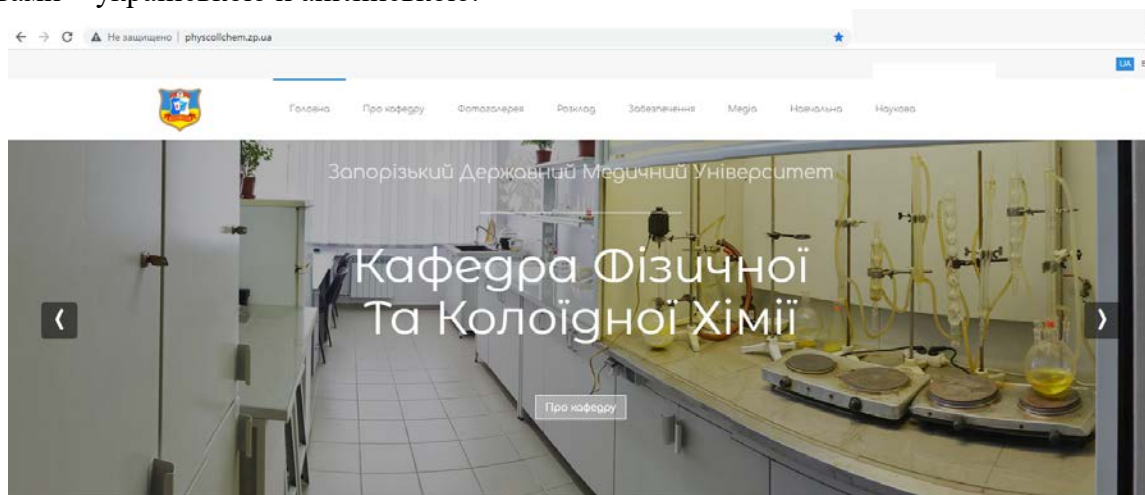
вами – українською й англійською.

Не защищено | physcollchem.zp.ua

UA

Головна Про кафедру Фотогалерея Розклад Забезпечення Медіа Навчальна Наукова

Запорізький Державний Медичний Університет

Кафедра Фізичної Та Колоїдної Хімії

Про кафедру